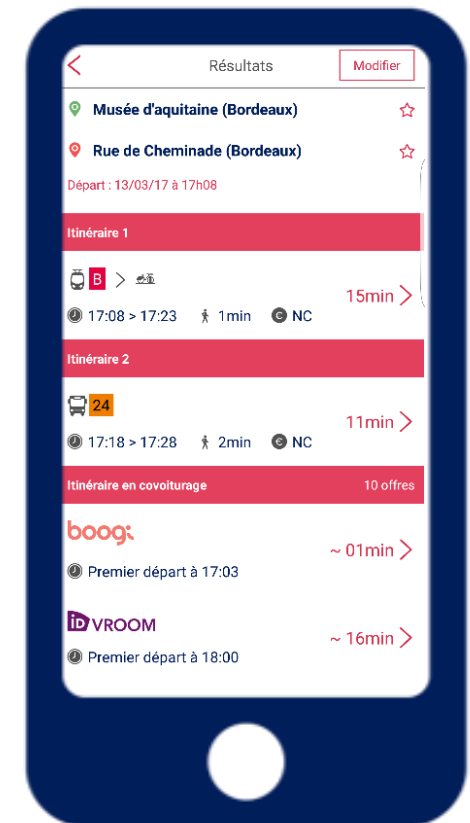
Résultats

Modifier

Musée d'aquitaine (Bordeaux)

Rue de Cheminade (Bordeaux)

Départ : 13/03/17 à 17h08

Itinéraire 1

B >

17:08 > 17:23 1min NC

15min

Itinéraire 2

24

17:18 > 17:28 2min NC

11min

Itinéraire en covoiturage

10 offres

boog

Premier départ à 17:03

~ 01min

iD VROOM

Premier départ à 18:00

~ 16min